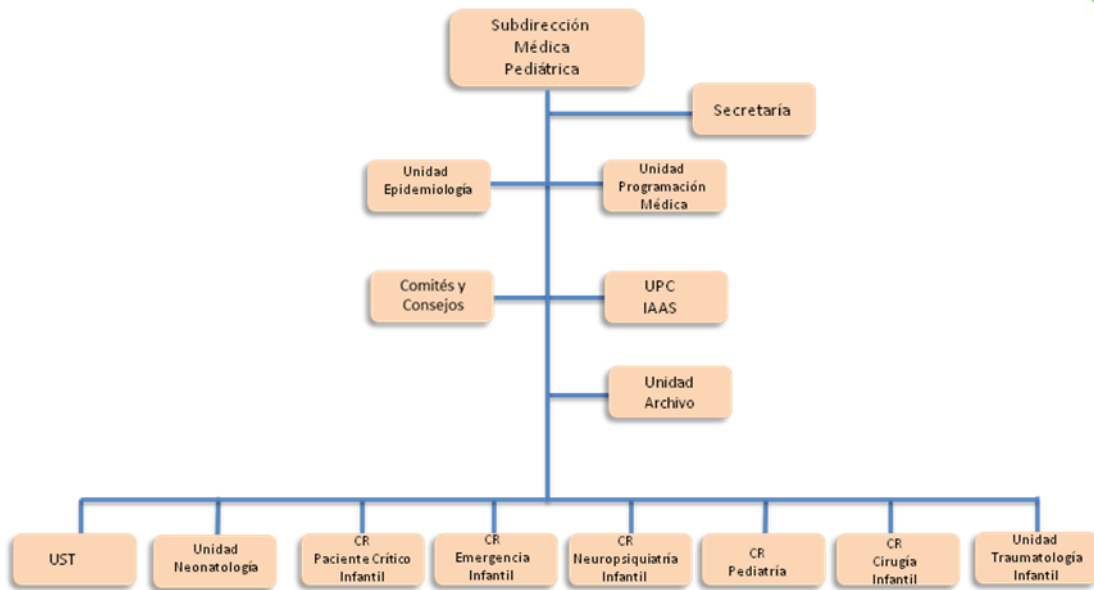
Subdirección Médica Pediátrica

Secretaría

Unidad Epidemiología

Unidad Programación Médica

Comités y Consejos

UPC IAAS

Unidad Archivo

UST

Unidad Neonatología

CR Paciente Crítico Infantil

CR Emergencia Infantil

CR Neuropsiquiatría Infantil

CR Pediatría

CR Cirugía Infantil

Unidad Traumatología Infantil